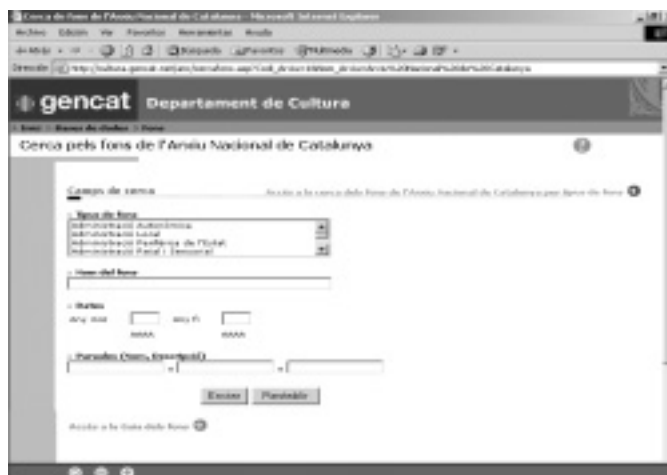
Cerca de fons de l'Arxiu Nacional de Catalunya - Microsoft Internet Explorer

Archivo Edición Ver Favoritos Herramientas Ayuda

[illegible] Búsqueda Favoritos Multimedia

Dirección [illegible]

gencat Departament de Cultura

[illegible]

Cerca pels fons de l'Arxiu Nacional de Catalunya

Camps de cerca

Accés a la cerca dels fons de l'Arxiu Nacional de Catalunya per tipus de fons

Tipus de fons

Administració Autonòmica
Administració Local
Administració Perifèrica de l'Estat
Administració Penal i Penitenciària

Nom del fons

Dates

Any inici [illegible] Any fi

AAAA AAAA

Paraules (Nom, Descripció)

Enviar Restablir

Accés a la llista dels fons